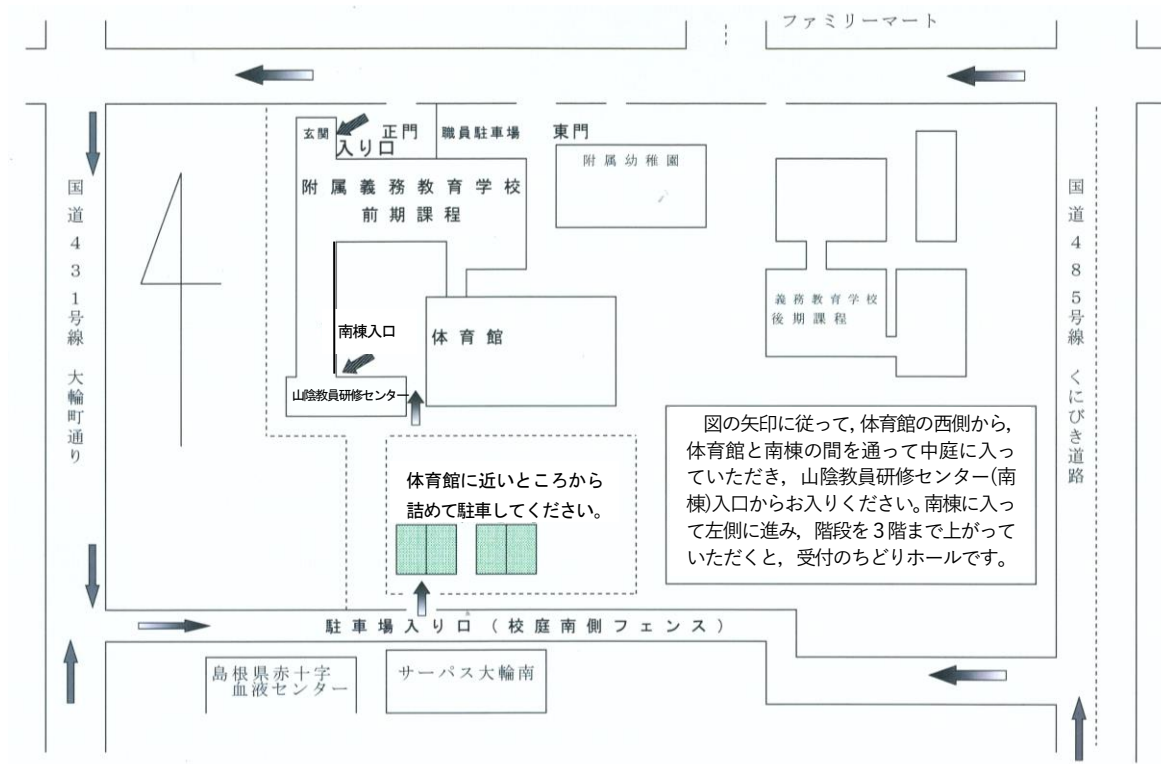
ファミリーマート

玄関
入り口
正門
職員駐車場
東門
附属幼稚園

国道431号線 大輪町通り

附属義務教育学校
前期課程

南棟入口
体育館
山陰教員研修センター

義務教育学校
後期課程

国道485号線 くにびき道路

図の矢印に従って，体育館の西側から，体育館と南棟の間を通って中庭に入っていただき，山陰教員研修センター(南棟)入口からお入りください。南棟に入って左側に進み，階段を３階まで上がっていただくと，受付のちどりホールです。

体育館に近いところから詰めて駐車してください。

駐車場入り口（校庭南側フェンス）

島根県赤十字
血液センター

サーパス大輪南